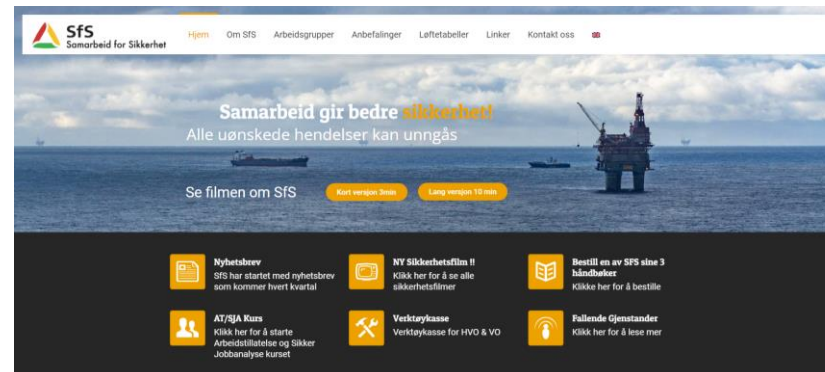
SfS
Samarbeid for Sikkerhet

Hjem Om SfS Arbeidsgrupper Anbefalinger Løftetabeller Linker Kontakt oss

Samarbeid gir bedre sikkerhet!
Alle uønskede hendelser kan unngås

Se filmen om SfS
Kort versjon 3min
Lang versjon 10 min

Nyhetsbrev
SfS har startet med nyhetsbrev som kommer hvert kvartal

NY Sikkerhetsfilm !!
Klikk her for å se alle sikkerhetsfilmer

Bestill en av SFS sine 3 håndbøker
Klikke her for å bestille

AT/SJA Kurs
Klikk her for å starte Arbeidstillatelse og Sikker Jobbanalyse kurset

Verktøykasse
Verktøykasse for HVO & VO

Fallende Gjenstander
Klikk her for å lese mer